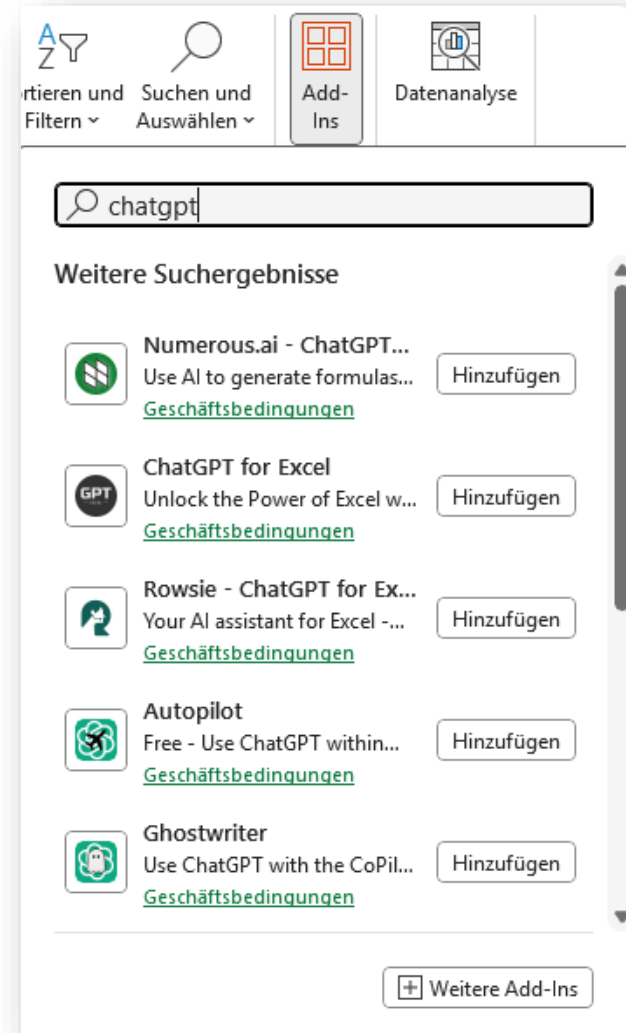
A Z
rtieren und Filtern
Suchen und Auswählen
Add-Ins
Datenanalyse

chatgpt

Weitere Suchergebnisse

Numerous.ai - ChatGPT...
Use AI to generate formulas...
Geschäftsbedingungen
Hinzufügen

GPT
ChatGPT for Excel
Unlock the Power of Excel w...
Geschäftsbedingungen
Hinzufügen

Rowsie - ChatGPT for Ex...
Your AI assistant for Excel -...
Geschäftsbedingungen
Hinzufügen

Autopilot
Free - Use ChatGPT within...
Geschäftsbedingungen
Hinzufügen

Ghostwriter
Use ChatGPT with the CoPil...
Geschäftsbedingungen
Hinzufügen

Weitere Add-Ins